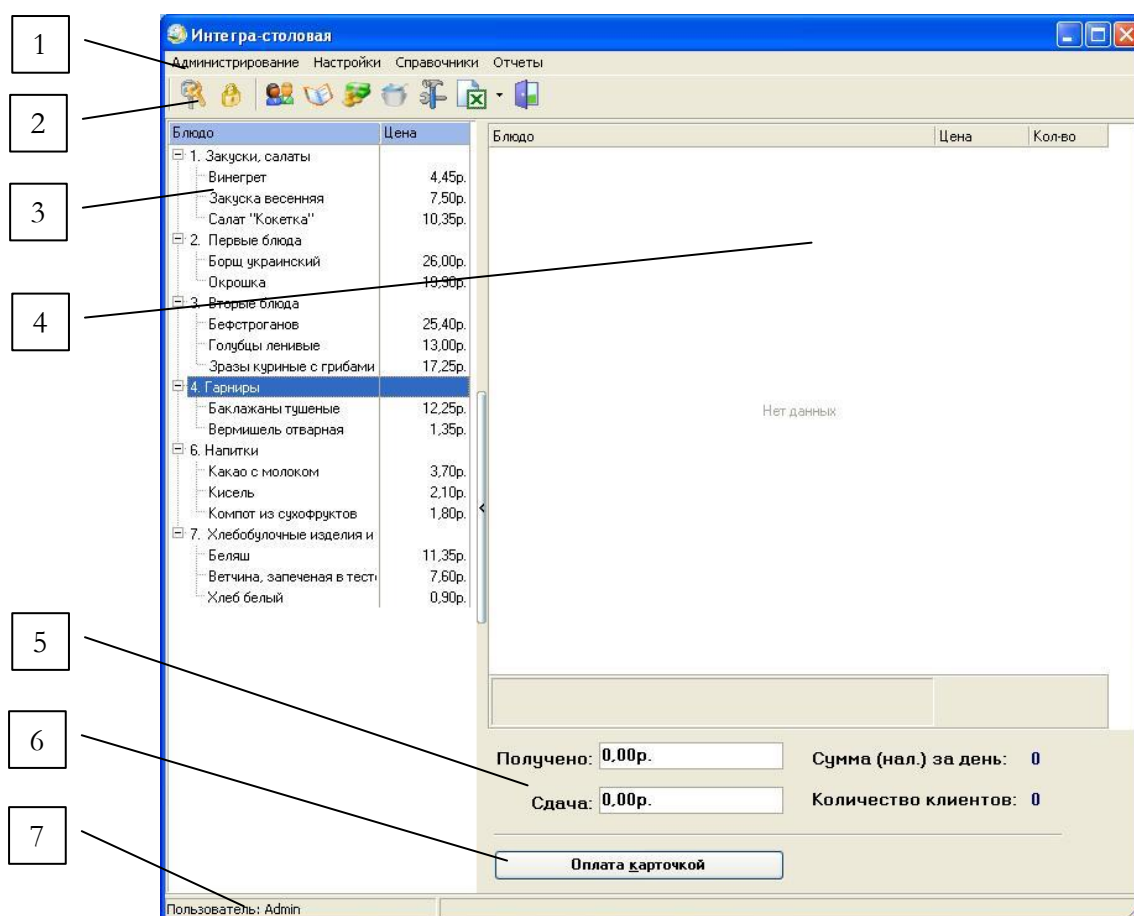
1

2

3

4

5

6

7

Интегра-столовая

Администрирование Настройки Справочники Отчеты

| Блюдо | Цена |
|---|---|
| 1. Закуски, салаты | |
| Винегрет | 4,45р. |
| Закуска весенняя | 7,50р. |
| Салат "Кокетка" | 10,35р. |
| 2. Первые блюда | |
| Борщ украинский | 26,00р. |
| Окрошка | 19,90р. |
| 3. Вторые блюда | |
| Бефстроганов | 25,40р. |
| Голубцы ленивые | 13,00р. |
| Зразы куриные с грибами | 17,25р. |
| 4. Гарниры | |
| Баклажаны тушеные | 12,25р. |
| Вермишель отварная | 1,35р. |
| 6. Напитки | |
| Какао с молоком | 3,70р. |
| Кисель | 2,10р. |
| Компот из сухофруктов | 1,80р. |
| 7. Хлебобулочные изделия и | |
| Беляш | 11,35р. |
| Ветчина, запеченая в тест | 7,60р. |
| Хлеб белый | 0,90р. |

| Блюдо | Цена | Кол-во |
|---|---|---|

Нет данных

Получено: 0,00р.

Сдача: 0,00р.

Сумма (нал.) за день: 0

Количество клиентов: 0

Оплата карточкой

Пользователь: Admin